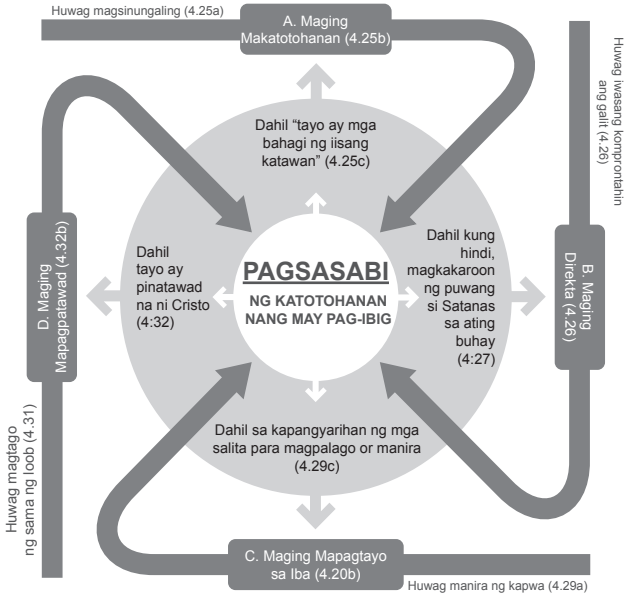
Huwag magsinungaling (4.25a)

A. Maging Makatotohanan (4.25b)

Huwag iwasang komprontahin ang galit (4.26)

Dahil "tayo ay mga bahagi ng iisang katawan" (4.25c)

Dahil tayo ay pinatawad na ni Cristo (4:32)

PAGSASABI

NG KATOTOHANAN NANG MAY PAG-IBIG

Dahil kung hindi, magkakaroon ng puwang si Satanas sa ating buhay (4:27)

B. Maging Direkta (4.26)

D. Maging Mapagpatawad (4.32b)

Huwag magtago ng sama ng loob (4.31)

Dahil sa kapangyarihan ng mga salita para magpalago or manira (4.29c)

C. Maging Mapagtayo sa Iba (4.20b)

Huwag manira ng kapwa (4.29a)